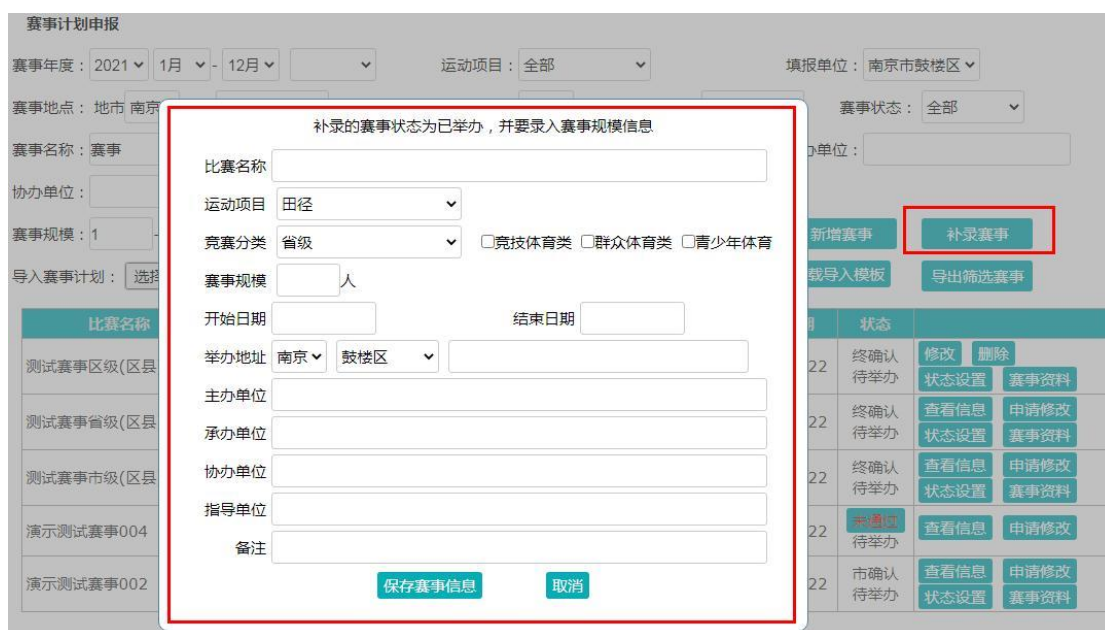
赛事计划申报

赛事年度：2021 1月 - 12月 运动项目：全部 填报单位：南京市鼓楼区

赛事地点：地市 南京 赛事状态：全部

赛事名称：赛事 办单位：

协办单位：

赛事规模：1 新增赛事 补录赛事

导入赛事计划： 选择 载导入模板 导出筛选赛事

| 比赛名称 | | 状态 | |
|---|---|---|---|
| 测试赛事区级(区县 | 22 | 终确认 待举办 | 修改 删除 状态设置 赛事资料 |
| 测试赛事省级(区县 | 22 | 终确认 待举办 | 查看信息 申请修改 状态设置 赛事资料 |
| 测试赛事市级(区县 | 22 | 终确认 待举办 | 查看信息 申请修改 状态设置 赛事资料 |
| 演示测试赛事004 | 22 | 未通过 待举办 | 查看信息 申请修改 |
| 演示测试赛事002 | 22 | 市确认 待举办 | 查看信息 申请修改 状态设置 赛事资料 |

补录的赛事状态为已举办，并要录入赛事规模信息

比赛名称

运动项目 田径

竞赛分类 省级 □竞技体育类 □群众体育类 □青少年体育

赛事规模 人

开始日期 结束日期

举办地址 南京 鼓楼区

主办单位

承办单位

协办单位

指导单位

备注

保存赛事信息 取消